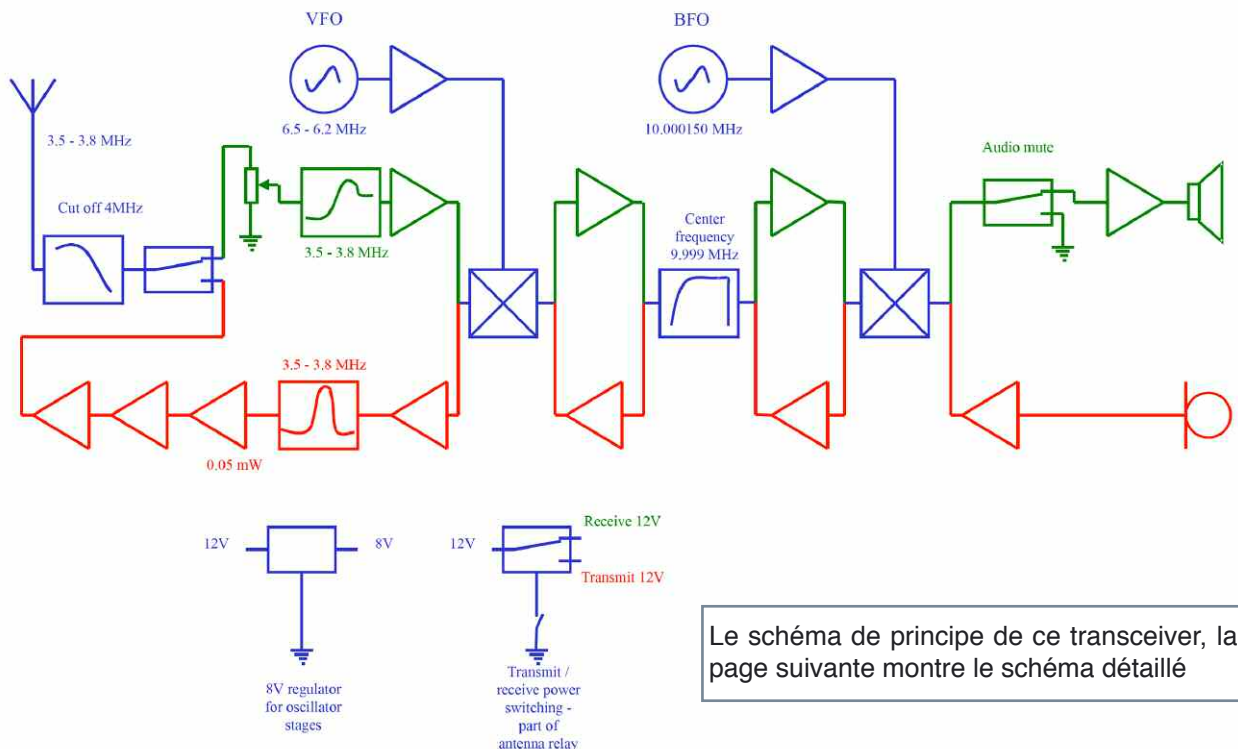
VFO

6.5 - 6.2 MHz

BFO

10.000150 MHz

3.5 - 3.8 MHz

Cut off 4MHz

3.5 - 3.8 MHz

Center frequency 9.999 MHz

Audio mute

3.5 - 3.8 MHz

0.05 mW

12V

8V

8V regulator for oscillator stages

12V

Receive 12V

Transmit 12V

Transmit / receive power switching - part of antenna relay

Le schéma de principe de ce transceiver, la page suivante montre le schéma détaillé